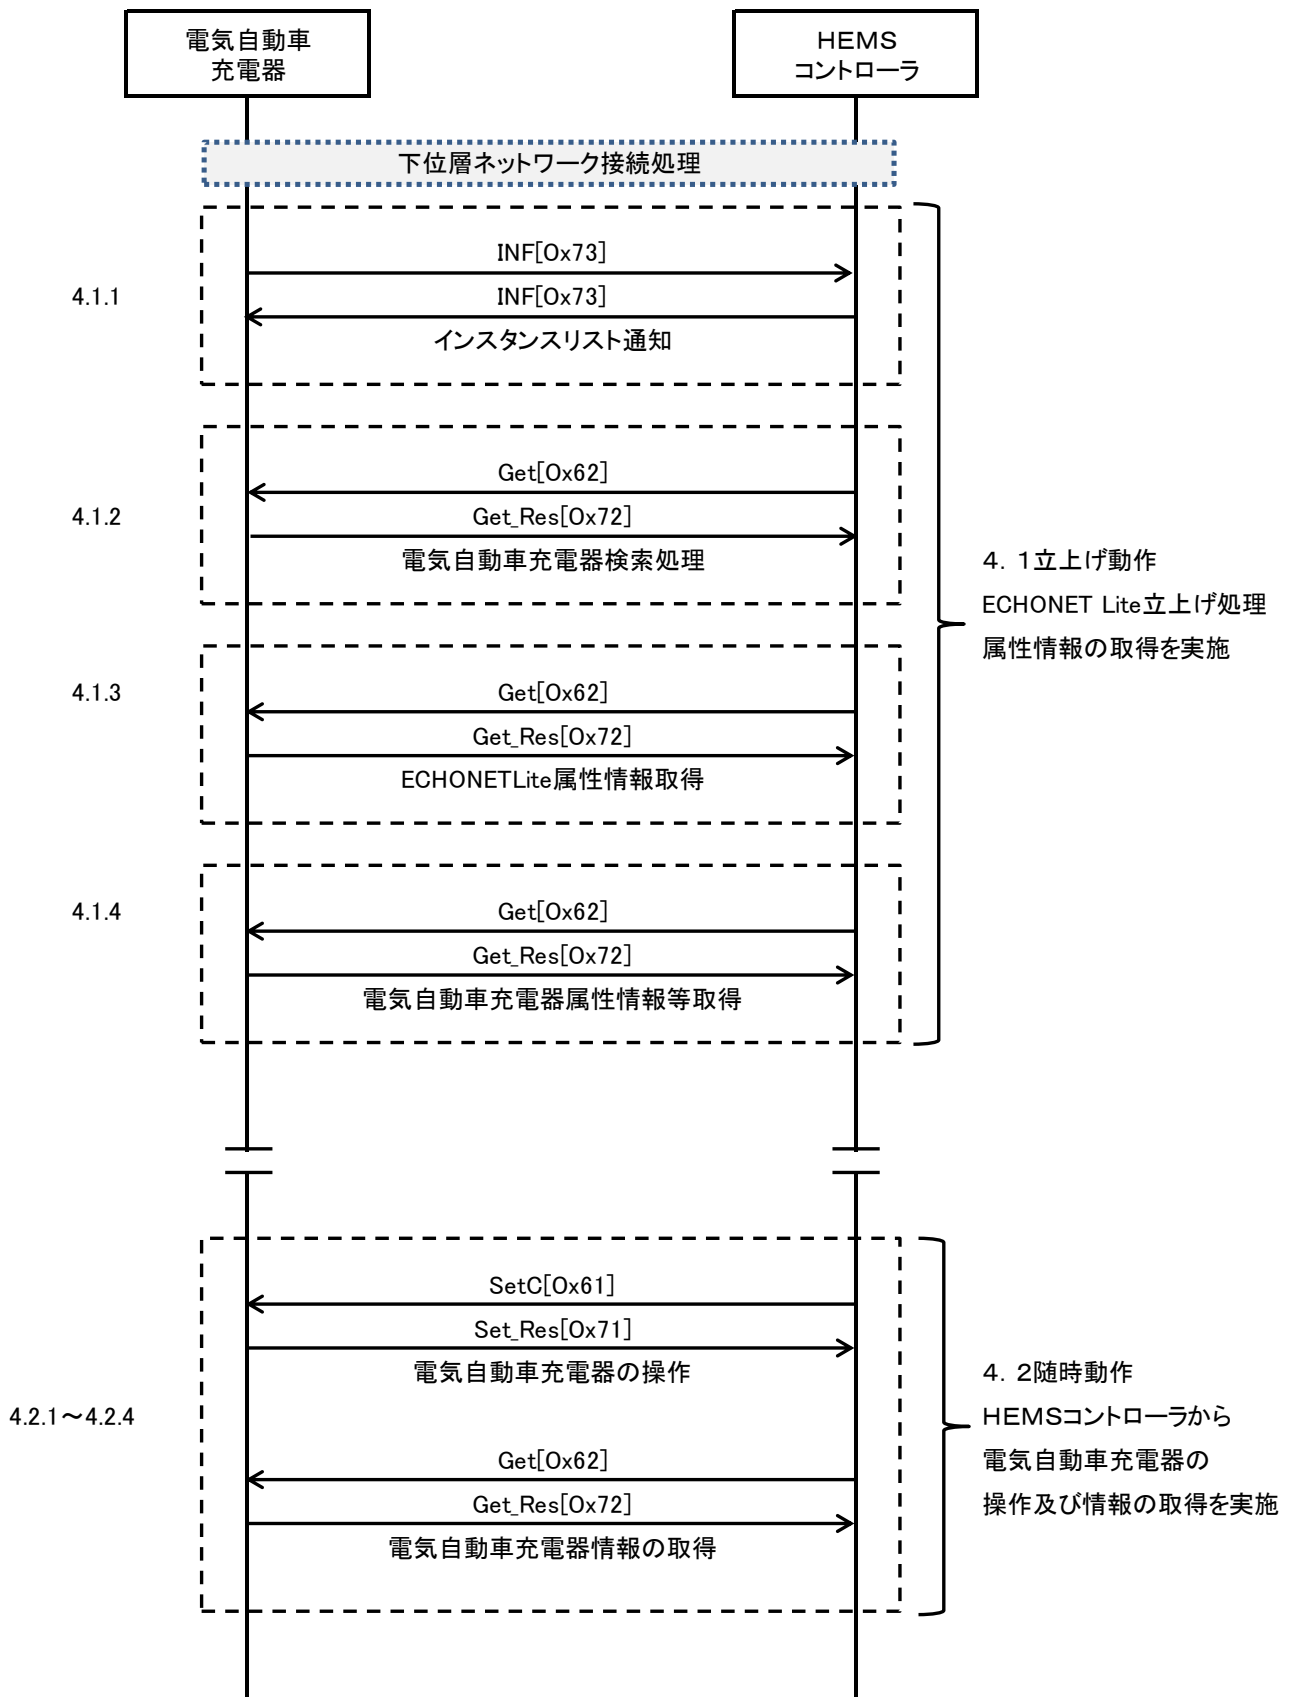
電気自動車
充電器

HEMS
コントローラ

下位層ネットワーク接続処理

4.1.1

INF[0x73]

INF[0x73]

インスタンスリスト通知

4.1.2

Get[0x62]

Get_Res[0x72]

電気自動車充電器検索処理

4．1立上げ動作
ECHONET Lite立上げ処理
属性情報の取得を実施

4.1.3

Get[0x62]

Get_Res[0x72]

ECHONETLite属性情報取得

4.1.4

Get[0x62]

Get_Res[0x72]

電気自動車充電器属性情報等取得

SetC[0x61]

Set_Res[0x71]

電気自動車充電器の操作

4.2.1～4.2.4

4．2随時動作
HEMSコントローラから
電気自動車充電器の
操作及び情報の取得を実施

Get[0x62]

Get_Res[0x72]

電気自動車充電器情報の取得